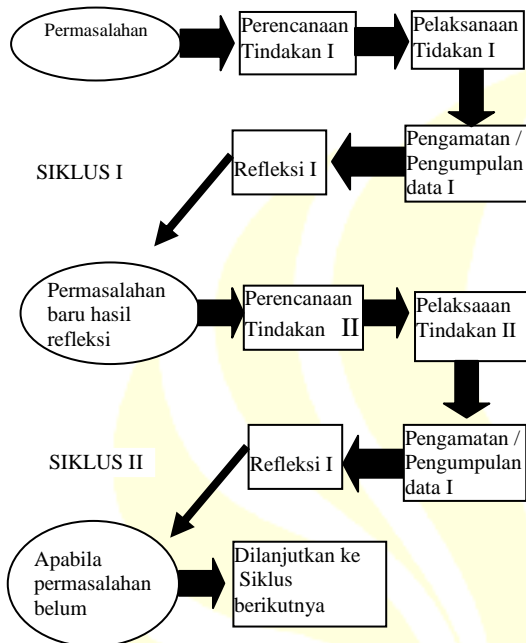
Permasalahan

Perencanaan Tindakan I

Pelaksanaan Tidakan I

Pengamatan / Pengumpulan data I

Refleksi I

SIKLUS I

Permasalahan baru hasil refleksi

Perencanaan Tindakan II

Pelaksaaan Tindakan II

Pengamatan / Pengumpulan data I

Refleksi I

SIKLUS II

Apabila permasalahan belum

Dilanjutkan ke Siklus berikutnya